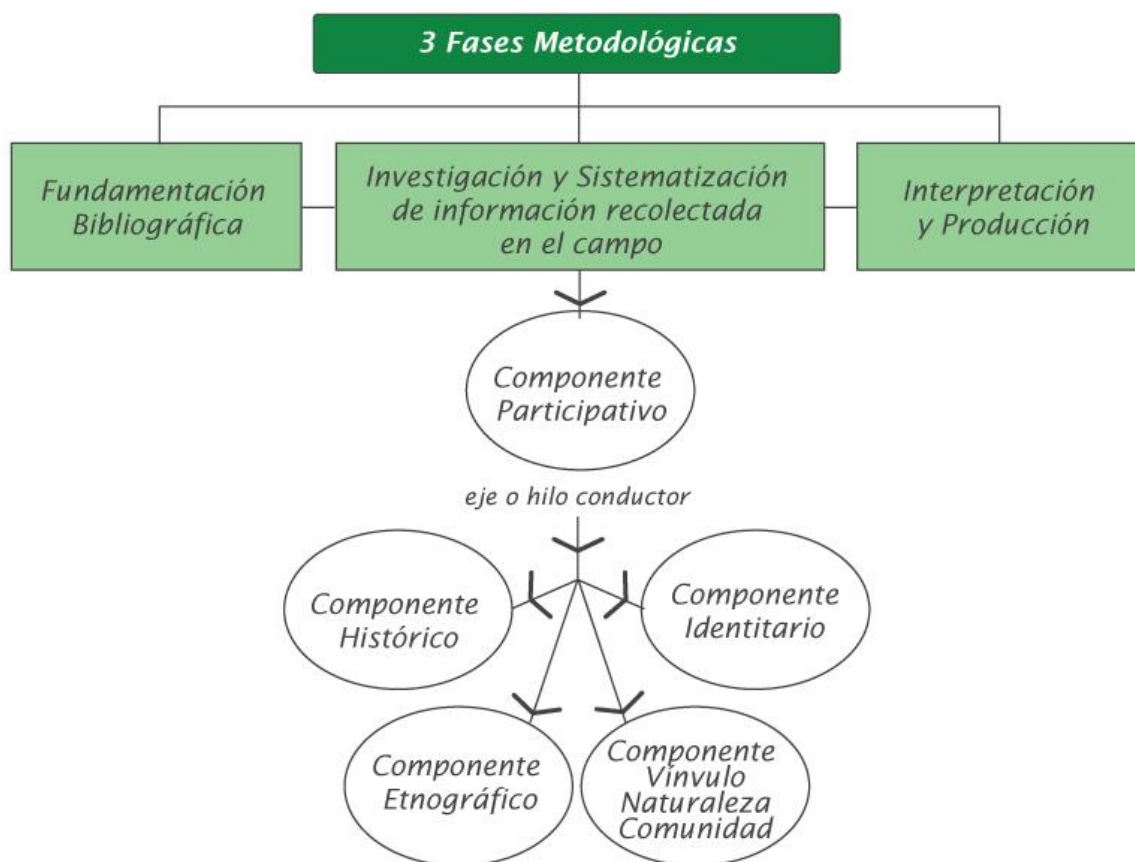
3 Fases Metodológicas

Fundamentación Bibliográfica

Investigación y Sistematización de información recolectada en el campo

Interpretación y Producción

Componente Participativo

eje o hilo conductor

Componente Histórico

Componente Identitario

Componente Etnográfico

Componente Vínvulo Naturaleza Comunidad